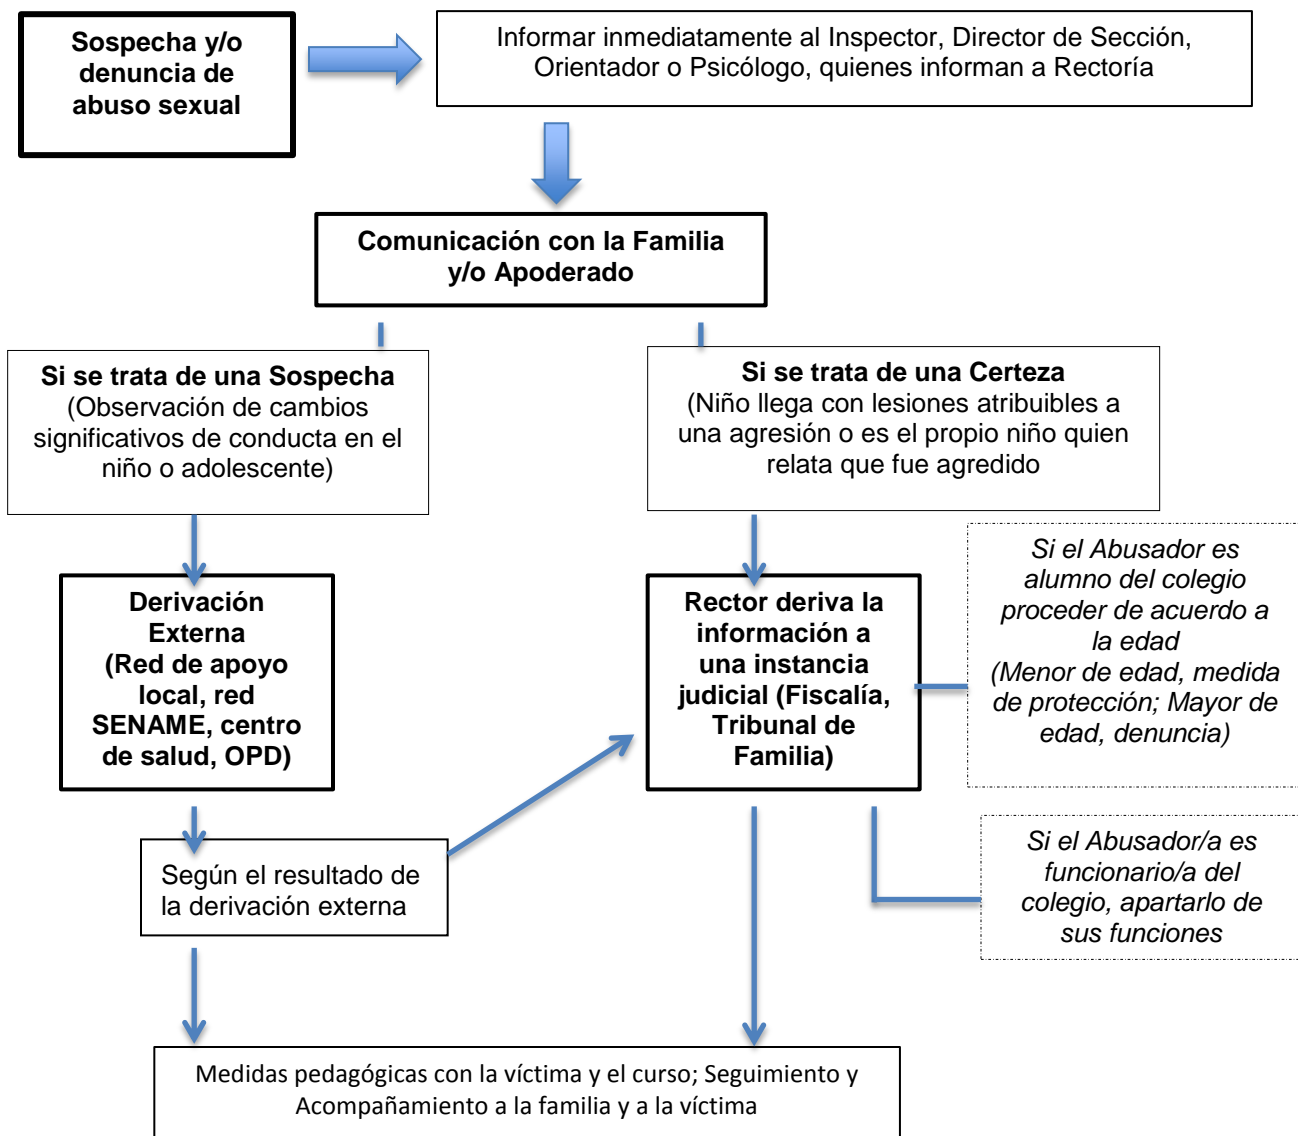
Sospecha y/o denuncia de abuso sexual

Informar inmediatamente al Inspector, Director de Sección, Orientador o Psicólogo, quienes informan a Rectoría

Comunicación con la Familia y/o Apoderado

Si se trata de una Sospecha (Observación de cambios significativos de conducta en el niño o adolescente)

Si se trata de una Certeza (Niño llega con lesiones atribuibles a una agresión o es el propio niño quien relata que fue agredido

Derivación Externa (Red de apoyo local, red SENAME, centro de salud, OPD)

Rector deriva la información a una instancia judicial (Fiscalía, Tribunal de Familia)

Si el Abusador es alumno del colegio proceder de acuerdo a la edad (Menor de edad, medida de protección; Mayor de edad, denuncia)

Según el resultado de la derivación externa

Si el Abusador/a es funcionario/a del colegio, apartarlo de sus funciones

Medidas pedagógicas con la víctima y el curso; Seguimiento y Acompañamiento a la familia y a la víctima